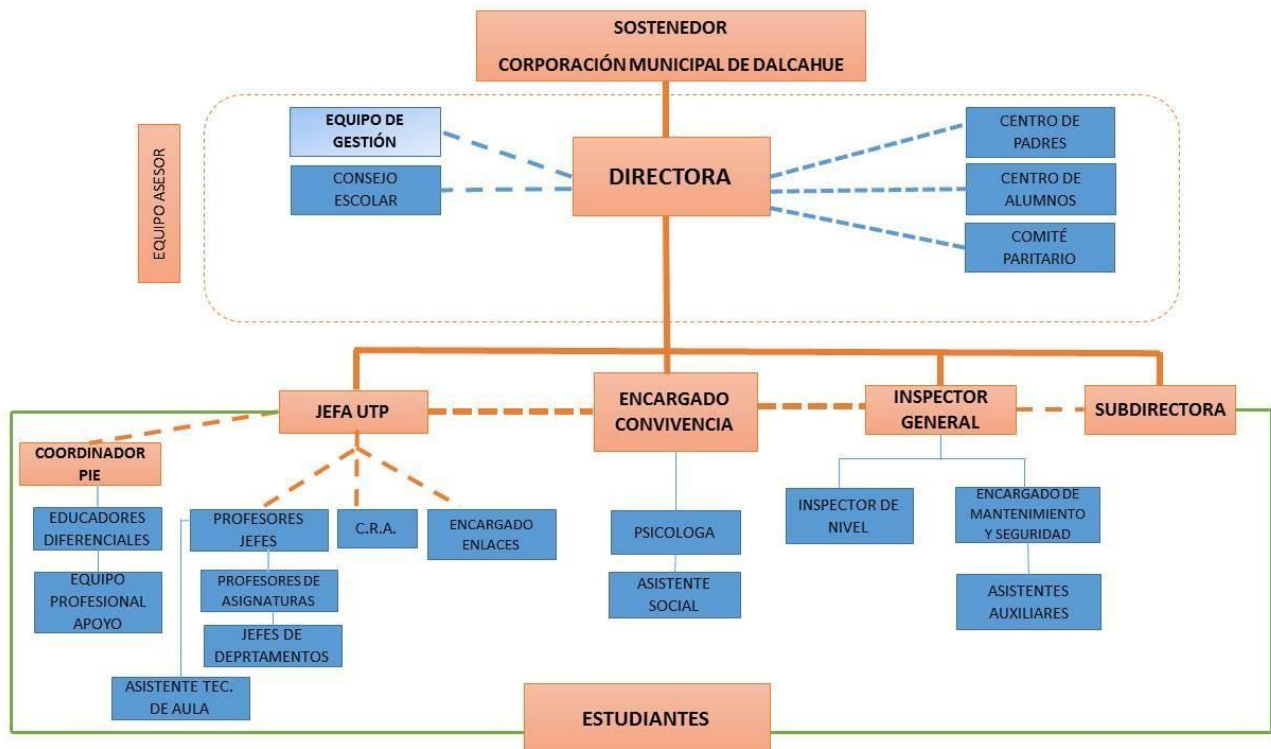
SOSTENEDOR
CORPORACIÓN MUNICIPAL DE DALCAHUE

EQUIPO ASESOR

EQUIPO DE GESTIÓN

CONSEJO ESCOLAR

DIRECTORA

CENTRO DE PADRES

CENTRO DE ALUMNOS

COMITÉ PARITARIO

JEFA UTP

ENCARGADO CONVIVENCIA

INSPECTOR GENERAL

SUBDIRECTORA

COORDINADOR PIE

EDUCADORES DIFERENCIALES

EQUIPO PROFESIONAL APOYO

PROFESORES JEFES

PROFESORES DE ASIGNATURAS

JEFES DE DEPRTAMENTOS

ASISTENTE TEC. DE AULA

C.R.A.

ENCARGADO ENLACES

PSICOLOGA

ASISTENTE SOCIAL

INSPECTOR DE NIVEL

ENCARGADO DE MANTENIMIENTO Y SEGURIDAD

ASISTENTES AUXILIARES

ESTUDIANTES